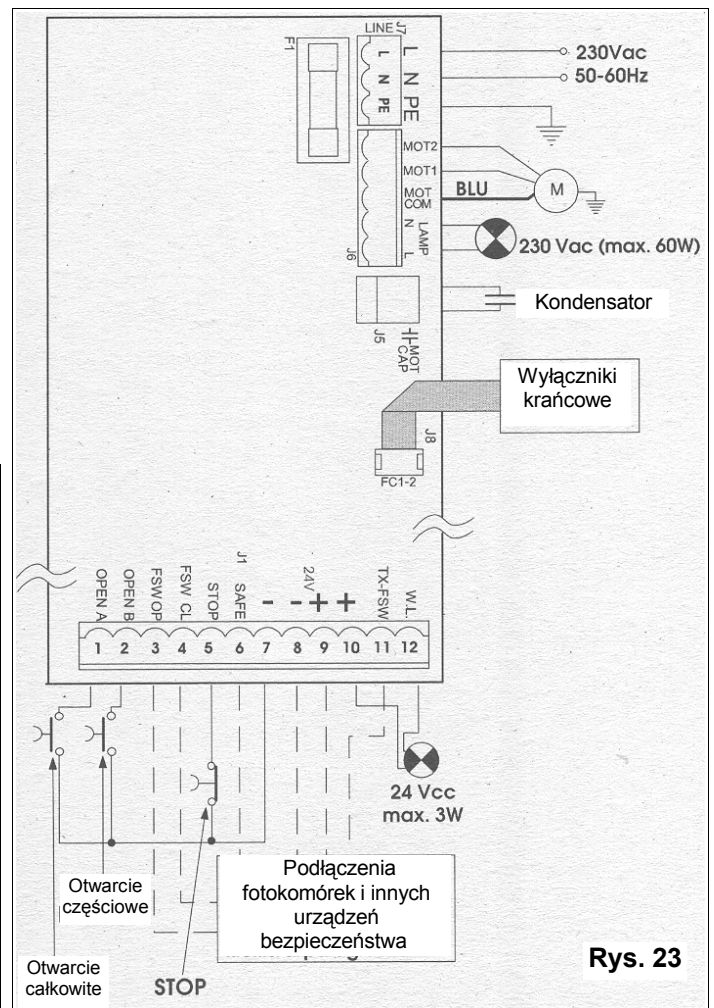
F1

J7
LINE
L N PE
L
N
PE

230Vac
50-60Hz

MOT2
MOT1
MOT COM
BLU
M

LAMP
N
L
J6

230 Vac (max. 60W)

Kondensator

J5
MOT CAP

Wyłączniki krańcowe

J8
FC1-2

J1
OPEN A
OPEN B
FSW OP
FSW CL
STOP
SAFE
-
-
24V
+
+
TX-FSW
W.L.

1 2 3 4 5 6 7 8 9 10 11 12

24 Vcc
max. 3W

Podłączenia fotokomórek i innych urządzeń bezpieczeństwa

Otwarcie częściowe

Otwarcie całkowite

STOP

Rys. 23